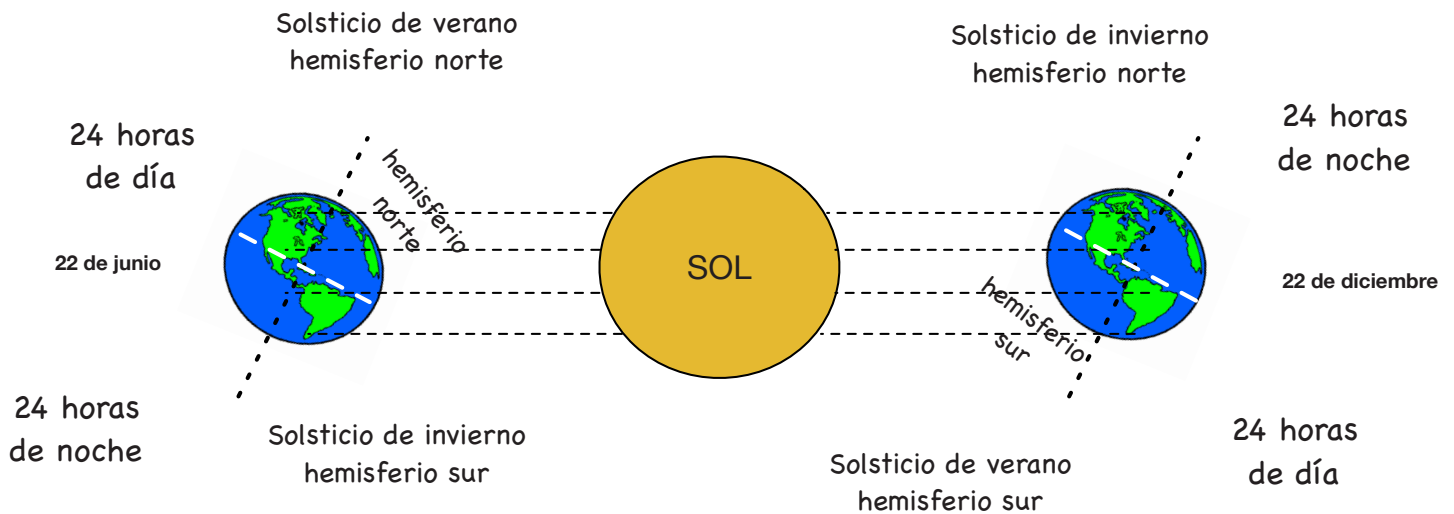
Solsticio de verano hemisferio norte

Solsticio de invierno hemisferio norte

24 horas de día

hemisferio norte

24 horas de noche

22 de junio

SOL

22 de diciembre

hemisferio sur

24 horas de noche

Solsticio de invierno hemisferio sur

24 horas de día

Solsticio de verano hemisferio sur